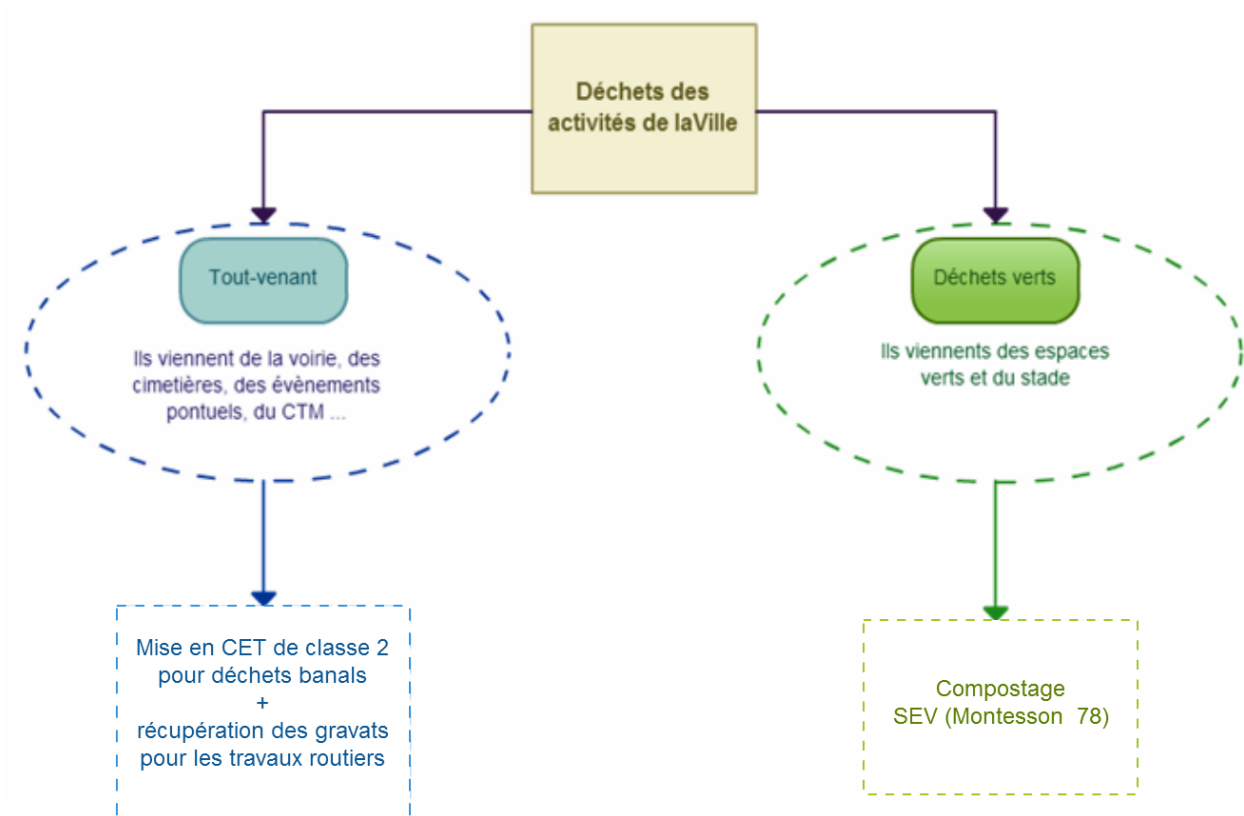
Déchets des activités de laVille

Tout-venant

Ils viennent de la voirie, des cimetières, des évènements pontuels, du CTM ...

Mise en CET de classe 2 pour déchets banals
+
récupération des gravats pour les travaux routiers

Déchets verts

Ils viennents des espaces verts et du stade

Compostage
SEV (Montesson 78)